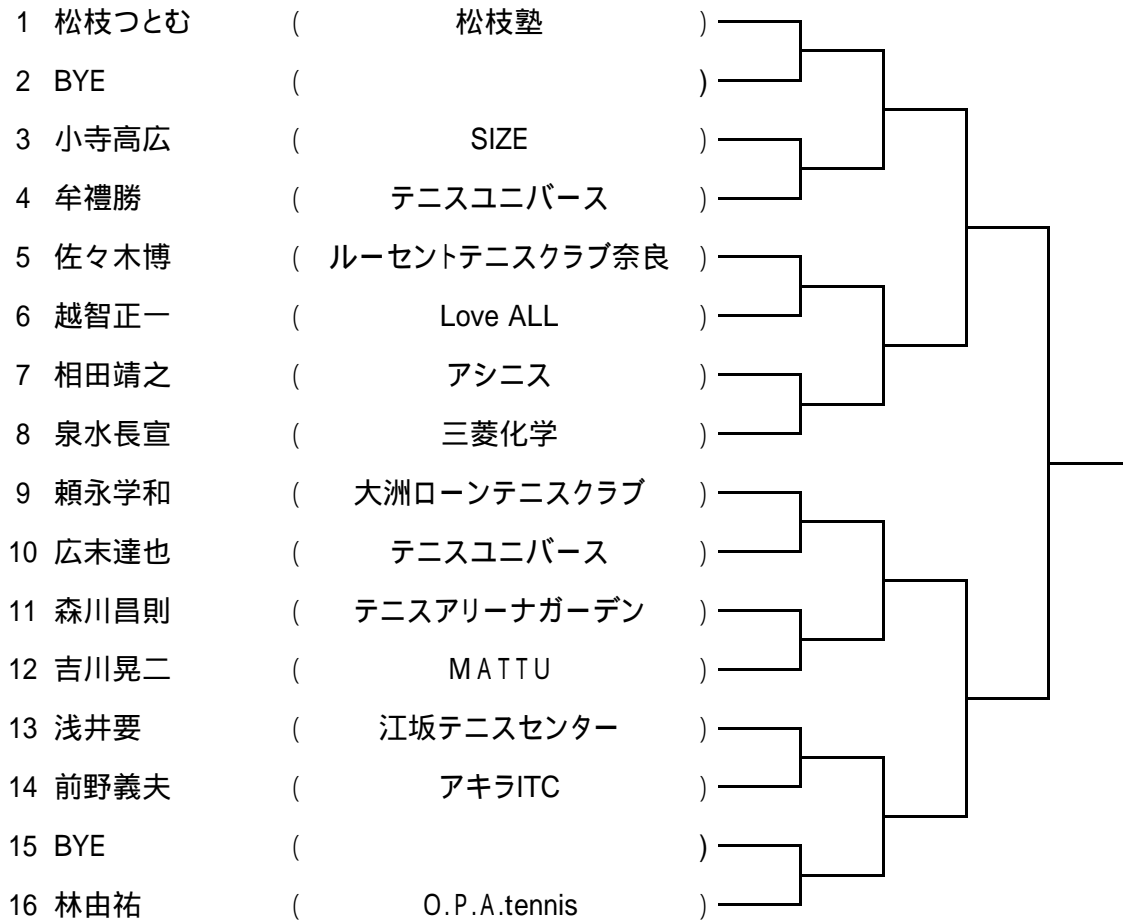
1 松枝つとむ ( 松枝塾 )
2 BYE ( )
3 小寺高広 ( SIZE )
4 牟禮勝 ( テニスユニバース )
5 佐々木博 ( ルーセントテニスクラブ奈良 )
6 越智正一 ( Love ALL )
7 相田靖之 ( アシニス )
8 泉水長宣 ( 三菱化学 )
9 頼永学和 ( 大洲ローンテニスクラブ )
10 広末達也 ( テニスユニバース )
11 森川昌則 ( テニスアリーナガーデン )
12 吉川晃二 ( MATTU )
13 浅井要 ( 江坂テニスセンター )
14 前野義夫 ( アキラITC )
15 BYE ( )
16 林由祐 ( O.P.A.tennis )